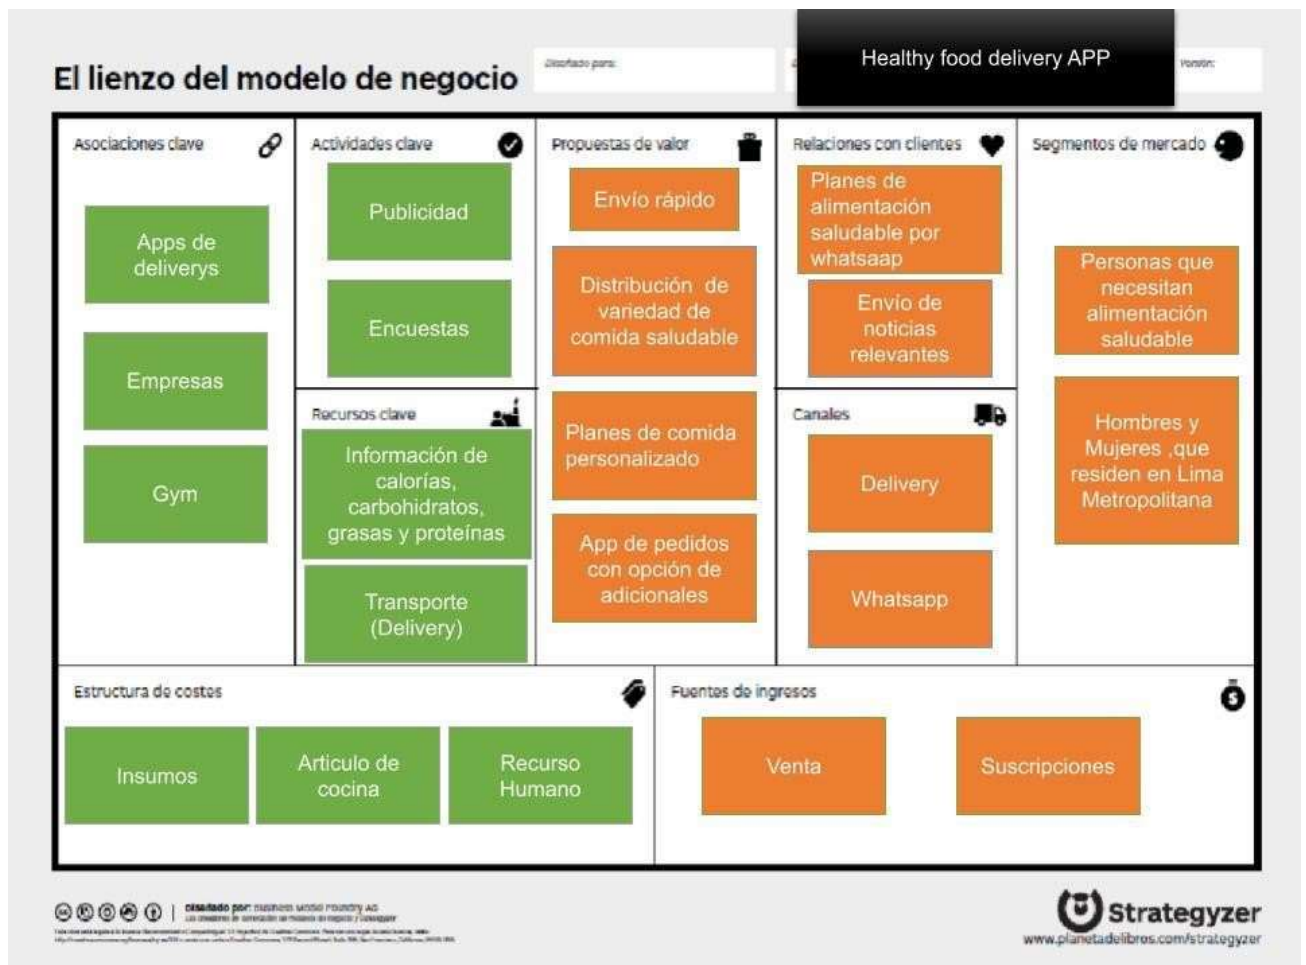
El lienzo del modelo de negocio

Diseñado para:

Healthy food delivery APP

Versión:

Asociaciones clave

Apps de deliverys

Empresas

Gym

Actividades clave

Publicidad

Encuestas

Recursos clave

Información de calorías, carbohidratos, grasas y proteínas

Transporte (Delivery)

Propuestas de valor

Envío rápido

Distribución de variedad de comida saludable

Planes de comida personalizado

App de pedidos con opción de adicionales

Relaciones con clientes

Planes de alimentación saludable por whatsaap

Envío de noticias relevantes

Canales

Delivery

Whatsapp

Segmentos de mercado

Personas que necesitan alimentación saludable

Hombres y Mujeres ,que residen en Lima Metropolitana

Estructura de costes

Insumos

Articulo de cocina

Recurso Humano

Fuentes de ingresos

Venta

Suscripciones

Diseñado por: Business Model Foundry AG

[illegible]

Strategyzer

www.planetadelibros.com/strategyzer